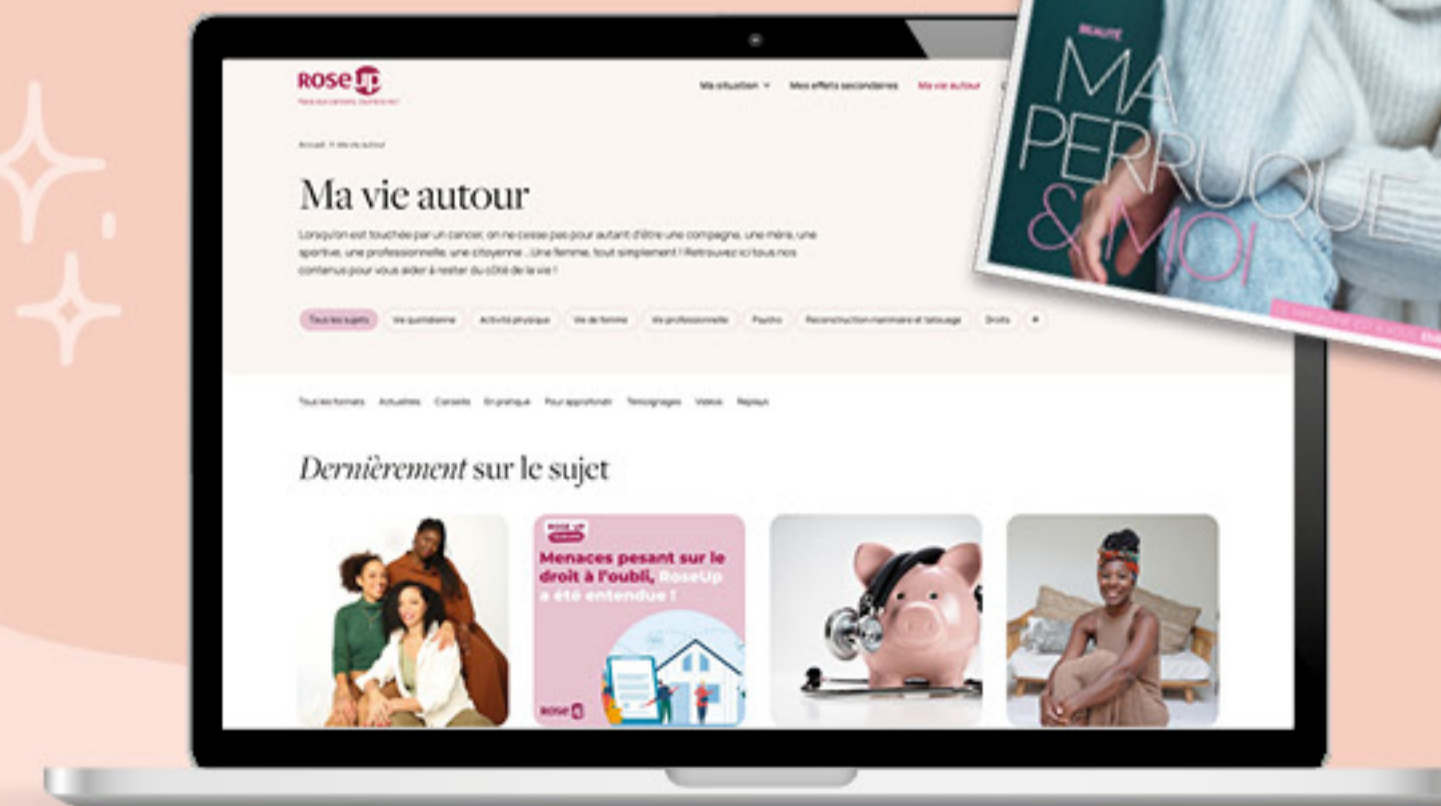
ROSE UP
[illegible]

Ma situation ⌄   Mes effets secondaires   Ma vie autour

Accueil > Ma vie autour

Ma vie autour

Lorsqu'on est touchée par un cancer, on ne cesse pas pour autant d'être une compagne, une mère, une sportive, une professionnelle, une citoyenne... Une femme, tout simplement ! Retrouvez ici tous nos contenus pour vous aider à rester du côté de la vie !

Tous les sujets   Vie quotidienne   Activité physique   Vie de femme   Vie professionnelle   Psycho   Reconstruction mammaire et tatouage   Droits   +

Tous les formats   Actualités   Conseils   En pratique   Pour approfondir   Témoignages   Vidéos   Replays

Dernièrement sur le sujet

ROSE UP
Menaces pesant sur le droit à l'oubli, RoseUp a été entendue !
ROSE UP

BEAUTÉ
MA PERRUQUE & MOI
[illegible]